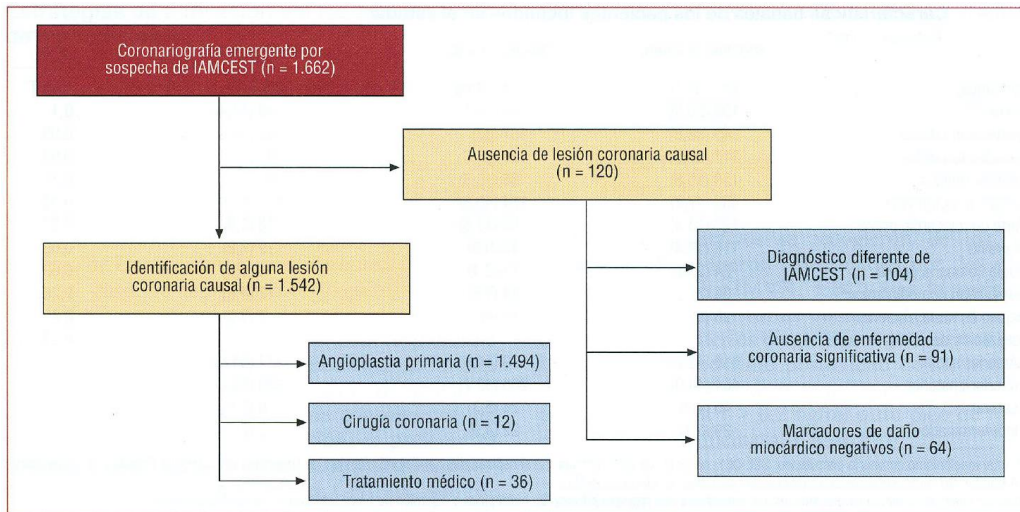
Coronariografía emergente por sospecha de IAMCEST (n = 1.662)

Ausencia de lesión coronaria causal (n = 120)

Identificación de alguna lesión coronaria causal (n = 1.542)

Diagnóstico diferente de IAMCEST (n = 104)

Ausencia de enfermedad coronaria significativa (n = 91)

Marcadores de daño miocárdico negativos (n = 64)

Angioplastia primaria (n = 1.494)

Cirugía coronaria (n = 12)

Tratamiento médico (n = 36)